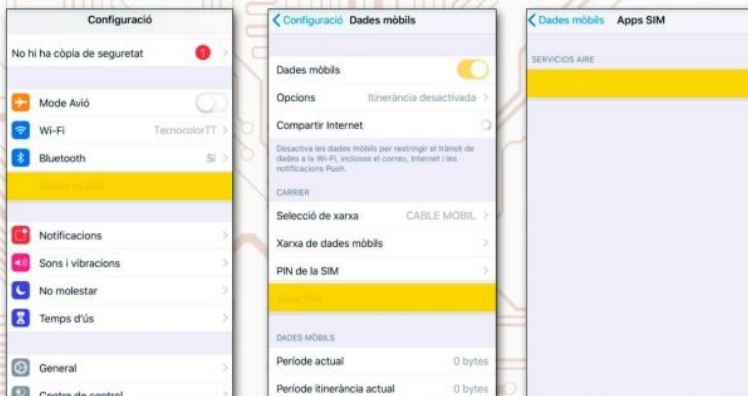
Configuració

No hi ha còpia de seguretat 1

Mode Avió

Wi-Fi TecnocolorTT

Bluetooth Sí

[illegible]

Notificacions

Sons i vibracions

No molestar

Temps d'ús

General

Centre de control

Configuració Dades mòbils

Dades mòbils

Opcions Itinerància desactivada

Compartir Internet

Desactiva les dades mòbils per restringir el trànsit de dades a la Wi-Fi, inclosos el correu, Internet i les notificacions Push.

CARRIER

Selecció de xarxa CABLE MOBIL

Xarxa de dades mòbils

PIN de la SIM

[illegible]

DADES MÒBILS

Període actual 0 bytes

Període itinerància actual 0 bytes

Dades mòbils Apps SIM

SERVICIOS AIRE